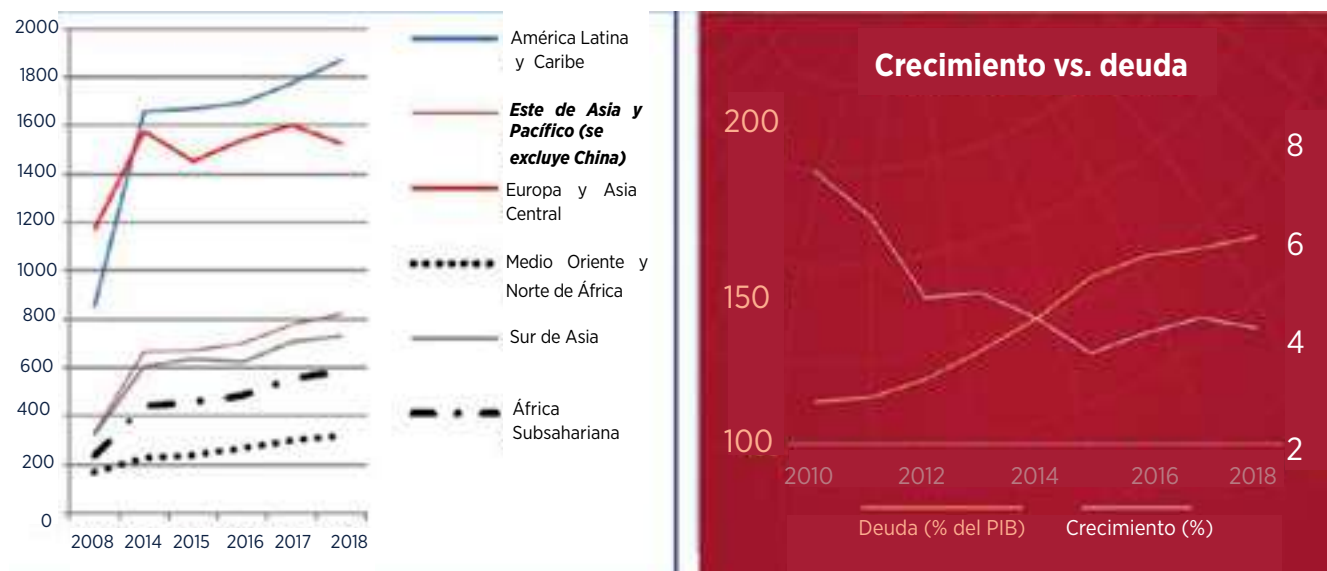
2000
1800
1600
1400
1200
1000
800
600
400
200
0

2008 2014 2015 2016 2017 2018

América Latina y Caribe

Este de Asia y Pacífico (se excluye China)

Europa y Asia Central

Medio Oriente y Norte de África

Sur de Asia

África Subsahariana

Crecimiento vs. deuda

200
150
100

8
6
4
2

2010 2012 2014 2016 2018

Deuda (% del PIB) Crecimiento (%)